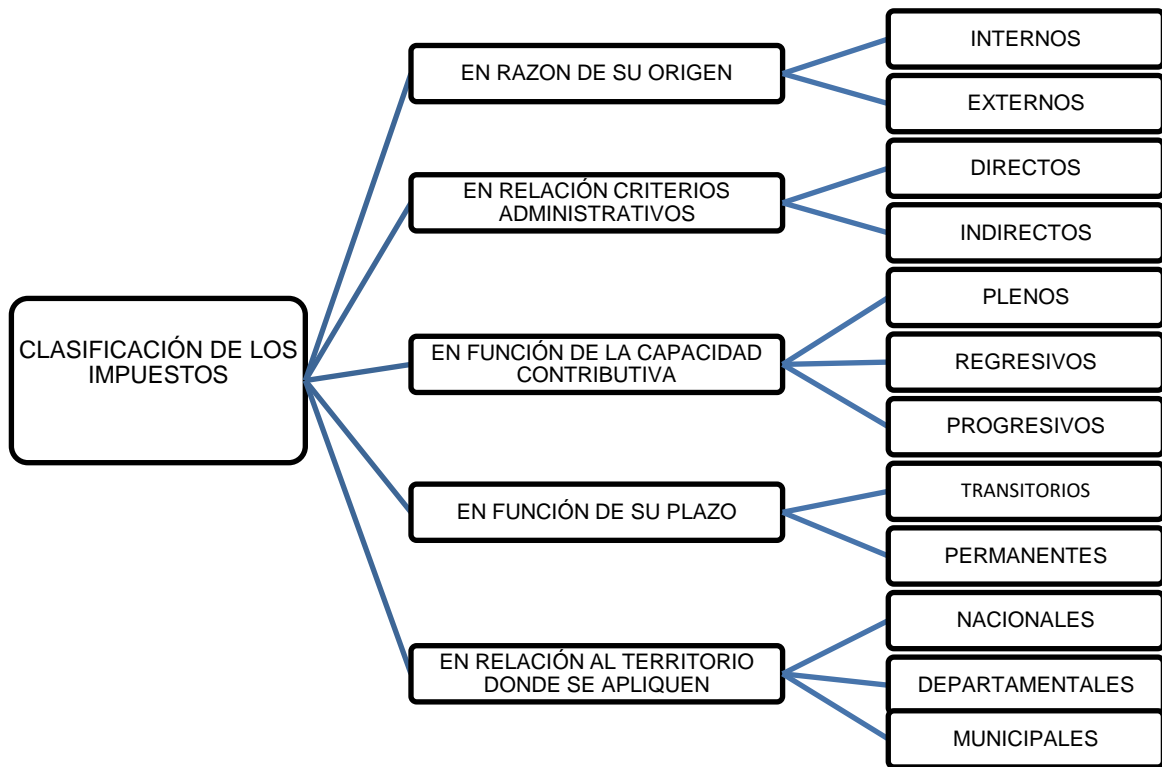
CLASIFICACIÓN DE LOS IMPUESTOS

EN RAZON DE SU ORIGEN

INTERNOS

EXTERNOS

EN RELACIÓN CRITERIOS ADMINISTRATIVOS

DIRECTOS

INDIRECTOS

EN FUNCIÓN DE LA CAPACIDAD CONTRIBUTIVA

PLENOS

REGRESIVOS

PROGRESIVOS

EN FUNCIÓN DE SU PLAZO

TRANSITORIOS

PERMANENTES

EN RELACIÓN AL TERRITORIO DONDE SE APLIQUEN

NACIONALES

DEPARTAMENTALES

MUNICIPALES